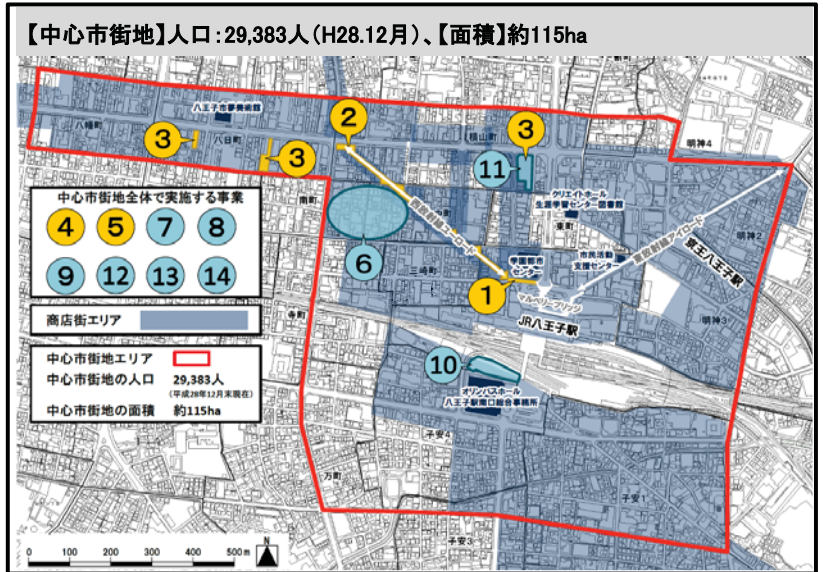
【中心市街地】人口:29,383人(H28.12月)、【面積】約115ha

八王子市夢美術館

八幡町

八日町

3

3

2

3

横山町

11

明神4

クリエイトホール
生涯学習センター図書館

東町

明神2

中心市街地全体で実施する事業

4 5 7 8

9 12 13 14

南町

西放射線ユーロード

6

三崎町

学園都市センター

市民活動支援センター

東放射線アイロード

京王八王子駅

1

マルベリーブリッジ

商店街エリア

寺町

JR八王子駅

明神3

中心市街地エリア

中心市街地の人口 29,383人
(平成28年12月末現在)

中心市街地の面積 約115ha

10

オリンパスホール
八王子駅南口総合事務所

子安4

万町

子安1

子安3

0 100 200 300 400 500m
N